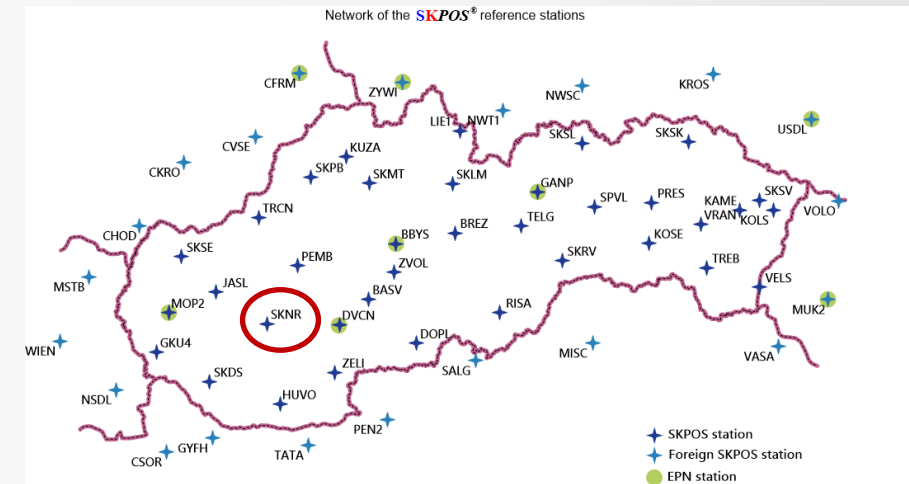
Network of the SKPOS® reference stations

CFRM
ZYWI
NWSC
KROS
LIET
NWT1
USDL
CVSE
KUZA
SKSL
SKSK
CKRO
SKPB
SKMT
SKLM
GANP
SPVL
PRES
KAME
SKSV
VRAN
KOLS
VOLO
TRCN
TELG
CHOD
BBYS
BREZ
KOSE
SKSE
PEMB
ZVOL
SKRV
TREB
MSTB
JASL
BASV
VELS
MOP2
RISA
MUK2
SKNR
DVCN
DOPL
WIEN
GKU4
MISC
VASA
ZELI
SALG
SKDS
NSDL
HUVO
PEN2
GYFH
TATA
CSOR

SKPOS station
Foreign SKPOS station
EPN station